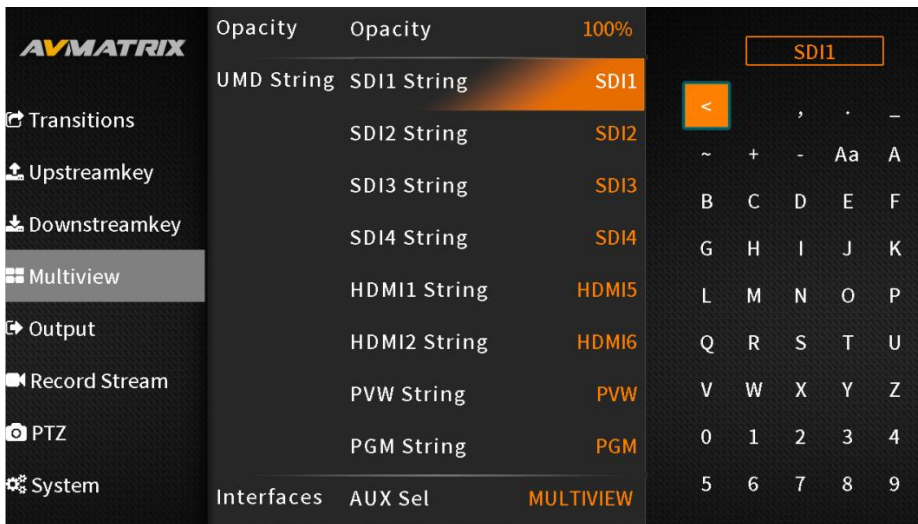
AVMATRIX

Transitions
Upstreamkey
Downstreamkey
Multiview
Output
Record Stream
PTZ
System

| Opacity | Opacity | 100% |
|---|---|---|
| UMD String | SDI1 String | SDI1 |
| | SDI2 String | SDI2 |
| | SDI3 String | SDI3 |
| | SDI4 String | SDI4 |
| | HDMI1 String | HDMI5 |
| | HDMI2 String | HDMI6 |
| | PVW String | PVW |
| | PGM String | PGM |
| Interfaces | AUX Sel | MULTIVIEW |

SDI1

| < | , | . | _ | |
|---|---|---|---|---|
| ~ | + | - | Aa | A |
| B | C | D | E | F |
| G | H | I | J | K |
| L | M | N | O | P |
| Q | R | S | T | U |
| V | W | X | Y | Z |
| 0 | 1 | 2 | 3 | 4 |
| 5 | 6 | 7 | 8 | 9 |